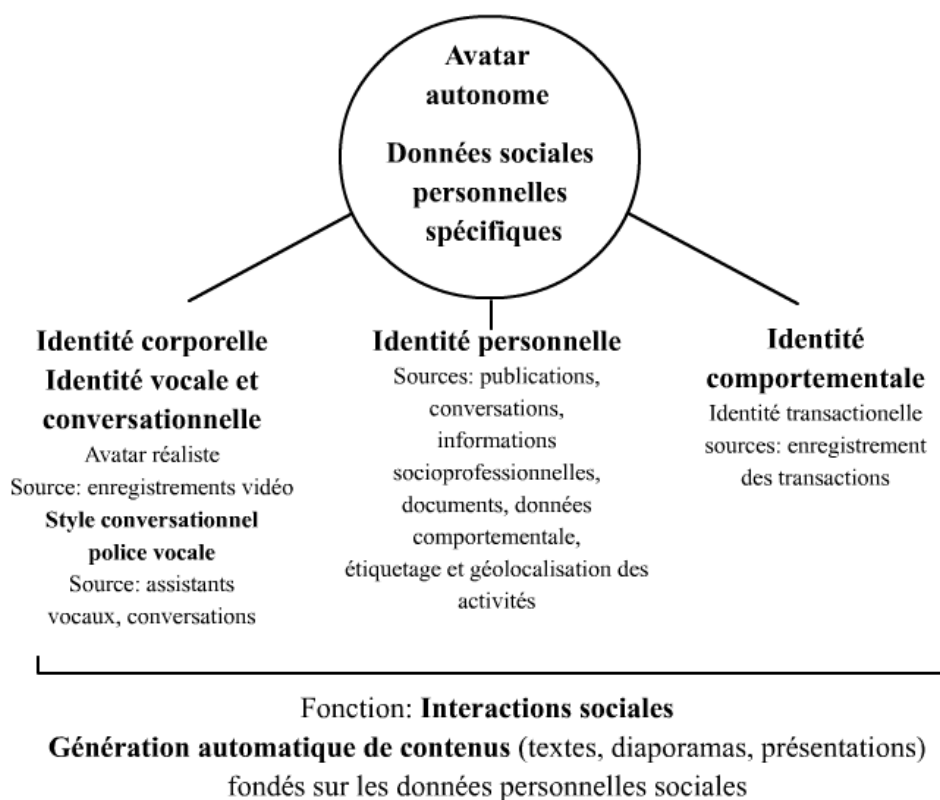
Avatar autonome

Données sociales personnelles spécifiques

Identité corporelle
Identité vocale et conversationnelle
Avatar réaliste
Source: enregistrements vidéo
Style conversationnel police vocale
Source: assistants vocaux, conversations

Identité personnelle
Sources: publications, conversations, informations socioprofessionnelles, documents, données comportementale, étiquetage et géolocalisation des activités

Identité comportementale
Identité transactionelle
sources: enregistrement des transactions

Fonction: Interactions sociales
Génération automatique de contenus (textes, diaporamas, présentations) fondés sur les données personnelles sociales